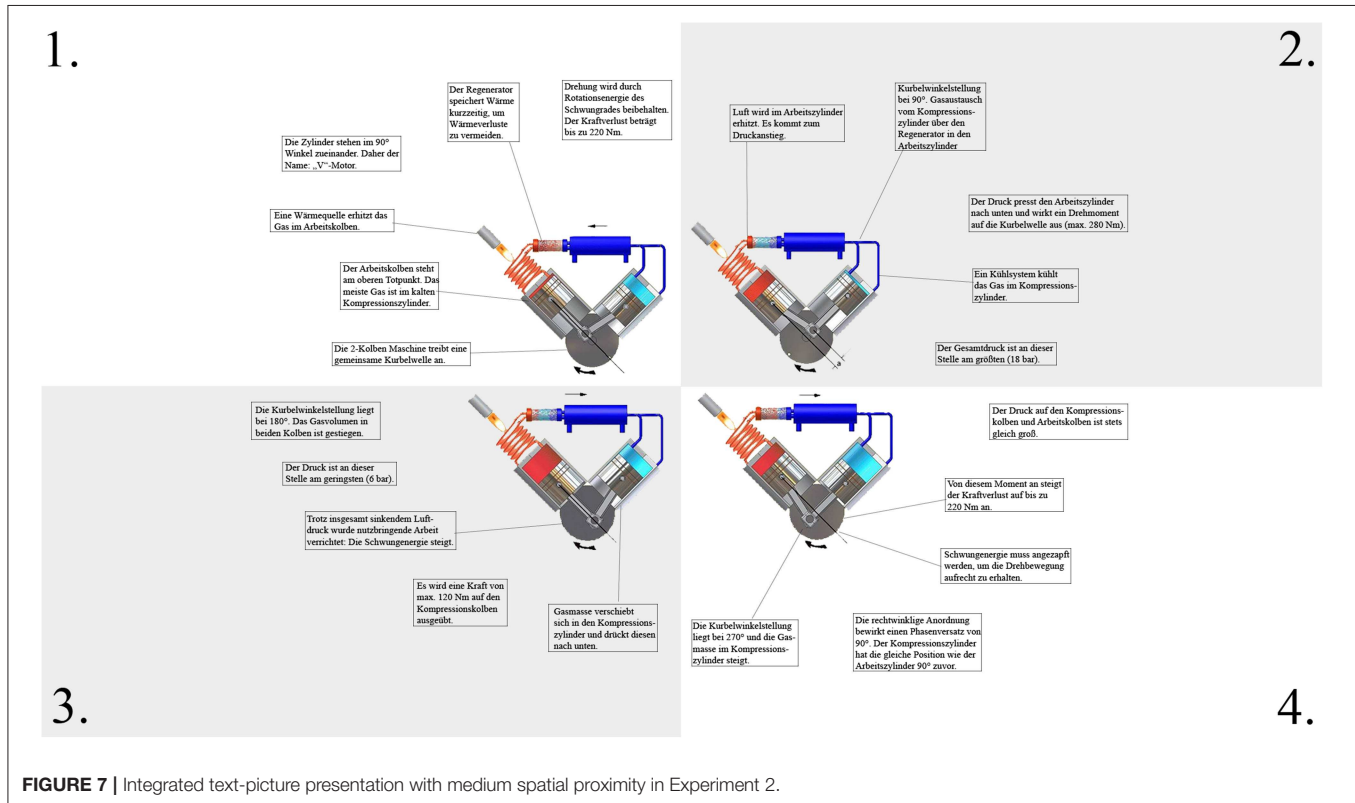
1.

Der Regenerator speichert Wärme kurzzeitig, um Wärmeverluste zu vermeiden.

Drehung wird durch Rotationsenergie des Schwungrades beibehalten. Der Kraftverlust beträgt bis zu 220 Nm.

Die Zylinder stehen im 90° Winkel zueinander. Daher der Name: „V"-Motor.

Eine Wärmequelle erhitzt das Gas im Arbeitskolben.

Der Arbeitskolben steht am oberen Totpunkt. Das meiste Gas ist im kalten Kompressionszylinder.

Die 2-Kolben Maschine treibt eine gemeinsame Kurbelwelle an.

2.

Luft wird im Arbeitszylinder erhitzt. Es kommt zum Druckanstieg.

Kurbelwinkelstellung bei 90°. Gasaustausch vom Kompressionszylinder über den Regenerator in den Arbeitszylinder

Der Druck presst den Arbeitszylinder nach unten und wirkt ein Drehmoment auf die Kurbelwelle aus (max. 280 Nm).

Ein Kühlsystem kühlt das Gas im Kompressionszylinder.

Der Gesamtdruck ist an dieser Stelle am größten (18 bar).

Die Kurbelwinkelstellung liegt bei 180°. Das Gasvolumen in beiden Kolben ist gestiegen.

Der Druck ist an dieser Stelle am geringsten (6 bar).

Trotz insgesamt sinkendem Luftdruck wurde nutzbringende Arbeit verrichtet: Die Schwungenergie steigt.

Es wird eine Kraft von max. 120 Nm auf den Kompressionskolben ausgeübt.

Gasmasse verschiebt sich in den Kompressionszylinder und drückt diesen nach unten.

3.

Der Druck auf den Kompressionskolben und Arbeitskolben ist stets gleich groß.

Von diesem Moment an steigt der Kraftverlust auf bis zu 220 Nm an.

Schwungenergie muss angezapft werden, um die Drehbewegung aufrecht zu erhalten.

Die Kurbelwinkelstellung liegt bei 270° und die Gasmasse im Kompressionszylinder steigt.

Die rechtwinklige Anordnung bewirkt einen Phasenversatz von 90°. Der Kompressionszylinder hat die gleiche Position wie der Arbeitszylinder 90° zuvor.

4.

FIGURE 7 | Integrated text-picture presentation with medium spatial proximity in Experiment 2.